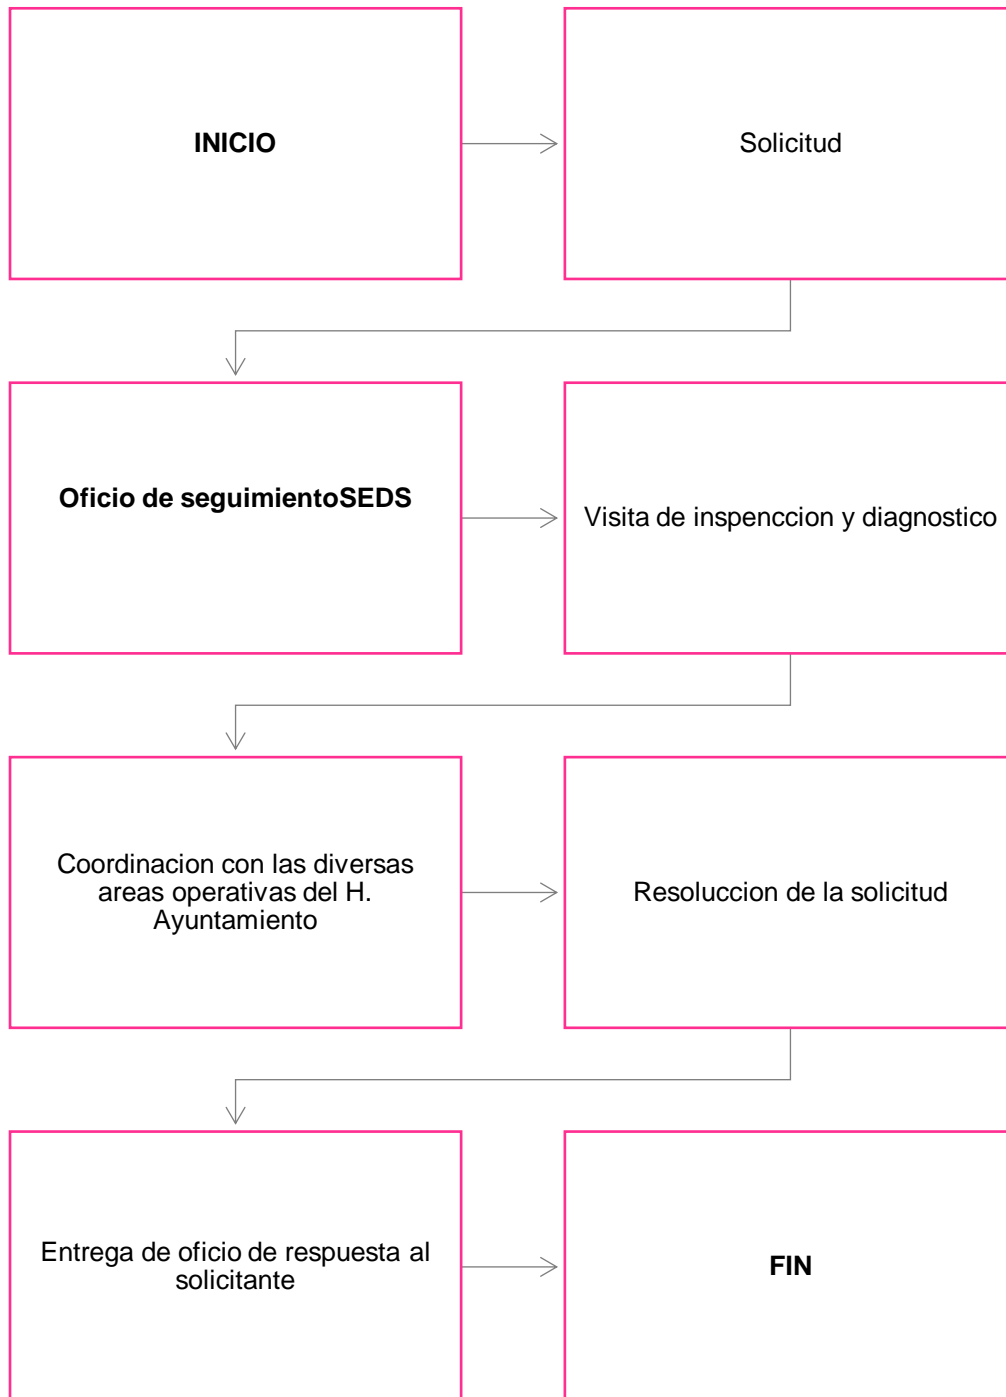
INICIO

Solicitud

Oficio de seguimientoSEDS

Visita de inspenccion y diagnostico

Coordinacion con las diversas areas operativas del H. Ayuntamiento

Resoluccion de la solicitud

Entrega de oficio de respuesta al solicitante

FIN